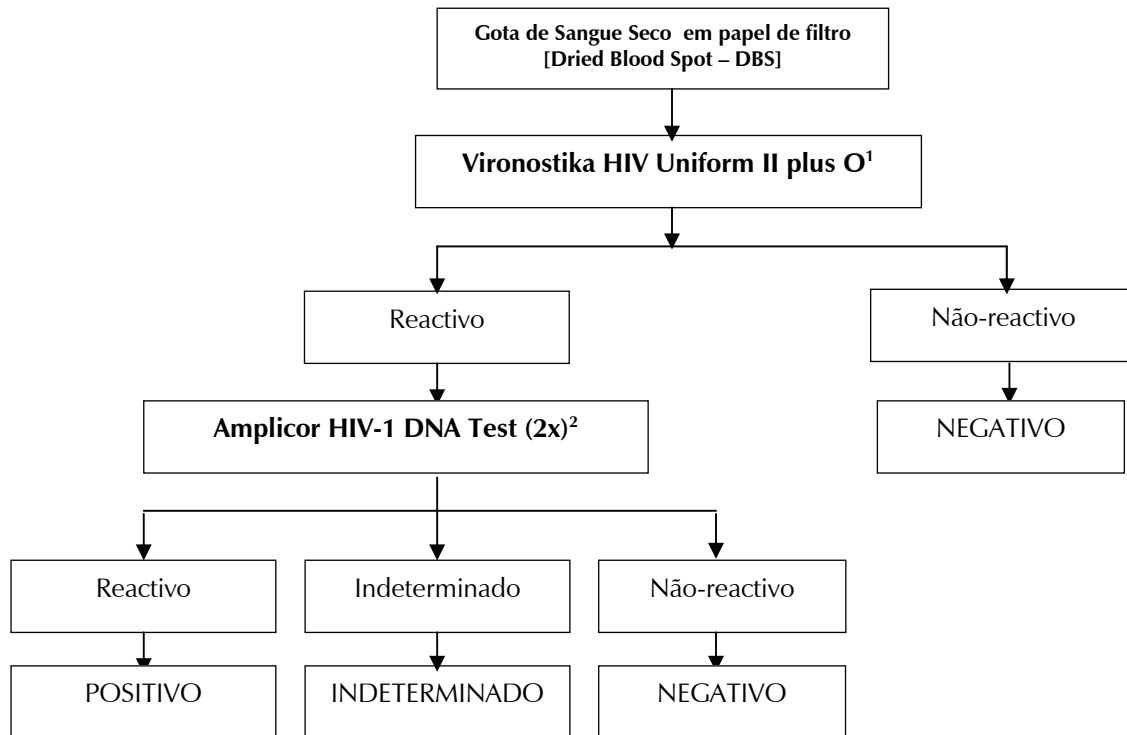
Gota de Sangue Seco em papel de filtro
[Dried Blood Spot – DBS]

Vironostika HIV Uniform II plus O$^1$

Reactivo

Não-reactivo

NEGATIVO

Amplicor HIV-1 DNA Test (2x)$^2$

Reactivo

Indeterminado

Não-reactivo

POSITIVO

INDETERMINADO

NEGATIVO